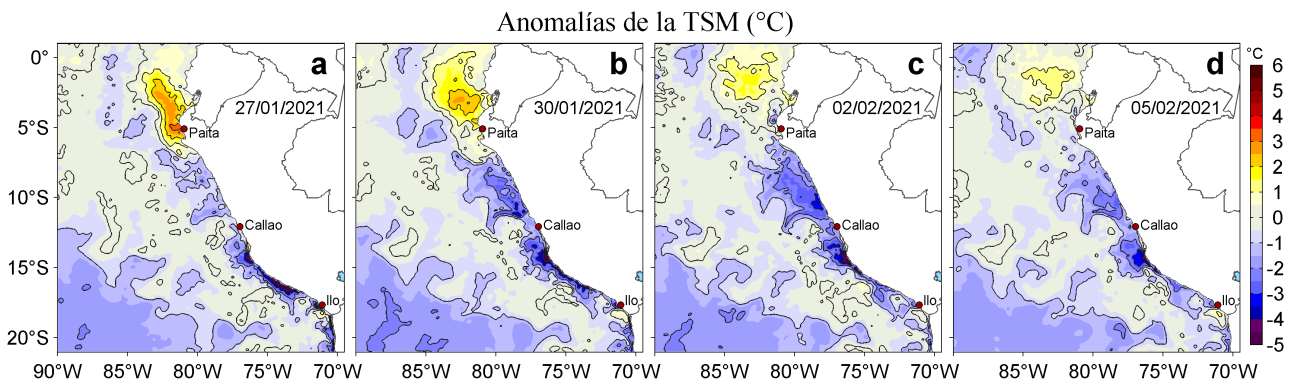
Anomalías de la TSM (°C)

0°
5°S
10°S
15°S
20°S

a
27/01/2021
Paita
Callao
Ilo

b
30/01/2021
Paita
Callao
Ilo

c
02/02/2021
Paita
Callao
Ilo

d
05/02/2021
Paita
Callao
Ilo

90°W 85°W 80°W 75°W 70°W 85°W 80°W 75°W 70°W 85°W 80°W 75°W 70°W 85°W 80°W 75°W 70°W

°C
6
5
4
3
2
1
0
-1
-2
-3
-4
-5